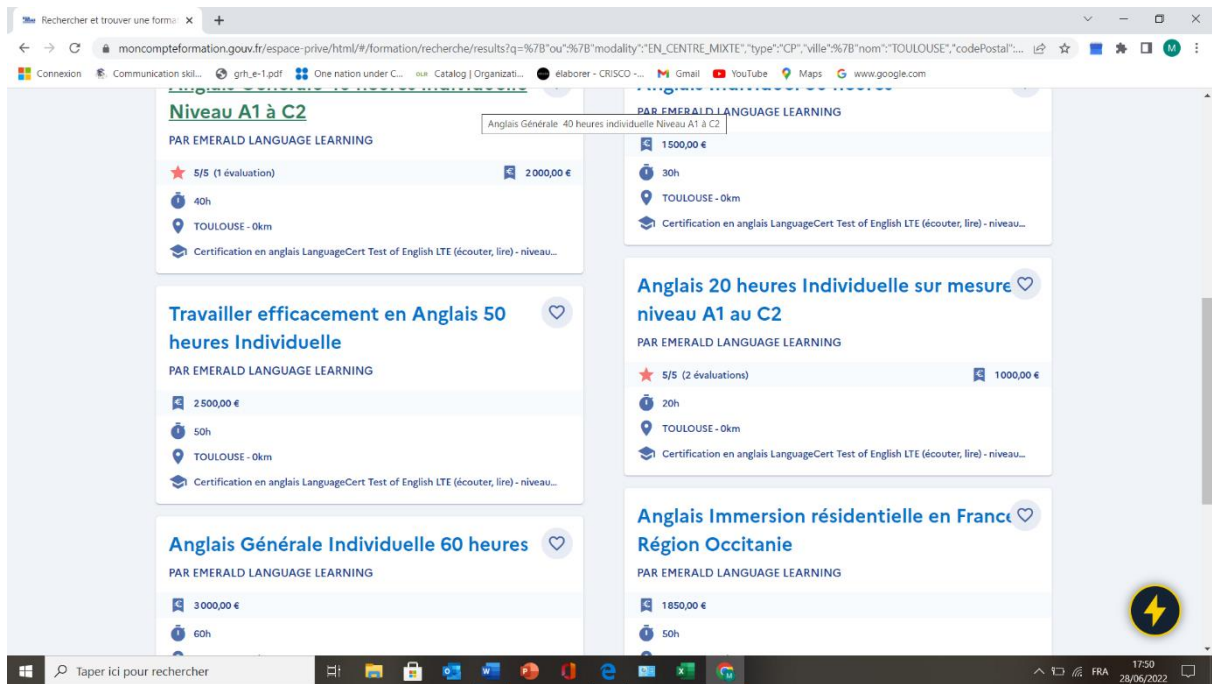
Rechercher et trouver une forma ×

moncompteformation.gouv.fr/espace-prive/html/#/formation/recherche/results?q=%7B"ou":%7B"modality":"EN_CENTRE_MIXTE","type":"CP","ville":%7B"nom":"TOULOUSE","codePostal":...

Connexion | Communication skil... | grh_e-1.pdf | One nation under C... | Catalog | Organizati... | élaborer - CRISCO -... | Gmail | YouTube | Maps | www.google.com

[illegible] Niveau A1 à C2
PAR EMERALD LANGUAGE LEARNING
5/5 (1 évaluation)
2 000,00 €
40h
TOULOUSE - 0km
Certification en anglais LanguageCert Test of English LTE (écouter, lire) - niveau...

Anglais Générale 40 heures individuelle Niveau A1 à C2

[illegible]
PAR EMERALD LANGUAGE LEARNING
1500,00 €
30h
TOULOUSE - 0km
Certification en anglais LanguageCert Test of English LTE (écouter, lire) - niveau...

Travailler efficacement en Anglais 50 heures Individuelle
PAR EMERALD LANGUAGE LEARNING
2 500,00 €
50h
TOULOUSE - 0km
Certification en anglais LanguageCert Test of English LTE (écouter, lire) - niveau...

Anglais 20 heures Individuelle sur mesure niveau A1 au C2
PAR EMERALD LANGUAGE LEARNING
5/5 (2 évaluations)
1000,00 €
20h
TOULOUSE - 0km
Certification en anglais LanguageCert Test of English LTE (écouter, lire) - niveau...

Anglais Générale Individuelle 60 heures
PAR EMERALD LANGUAGE LEARNING
3 000,00 €
60h

Anglais Immersion résidentielle en France Région Occitanie
PAR EMERALD LANGUAGE LEARNING
1850,00 €
50h

Taper ici pour rechercher
FRA
17:50
28/06/2022